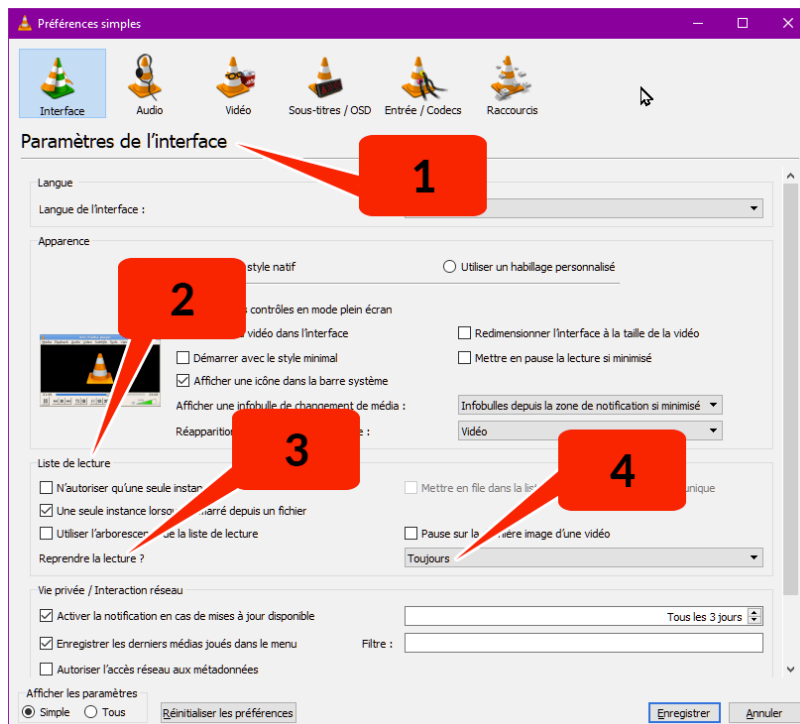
Préférences simples

Interface
Audio
Vidéo
Sous-titres / OSD
Entrée / Codecs
Raccourcis

Paramètres de l'interface

1

Langue
Langue de l'interface :

Apparence
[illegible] style natif
Utiliser un habillage personnalisé

2

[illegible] contrôles en mode plein écran
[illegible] vidéo dans l'interface
Redimensionner l'interface à la taille de la vidéo
Démarrer avec le style minimal
Mettre en pause la lecture si minimisé
Afficher une icône dans la barre système
Afficher une infobulle de changement de média :
Infobulles depuis la zone de notification si minimisé
Réapparition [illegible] :
Vidéo

3

4

Liste de lecture
N'autoriser qu'une seule instan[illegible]
Mettre en file dans la lis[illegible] unique
Une seule instance lorsq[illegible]arré depuis un fichier
Utiliser l'arboresce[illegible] de la liste de lecture
Pause sur la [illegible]ière image d'une vidéo
Reprendre la lecture ?
Toujours

Vie privée / Interaction réseau
Activer la notification en cas de mises à jour disponible
Tous les 3 jours
Enregistrer les derniers médias joués dans le menu
Filtre :
Autoriser l'accès réseau aux métadonnées

Afficher les paramètres
Simple
Tous
Réinitialiser les préférences
Enregistrer
Annuler